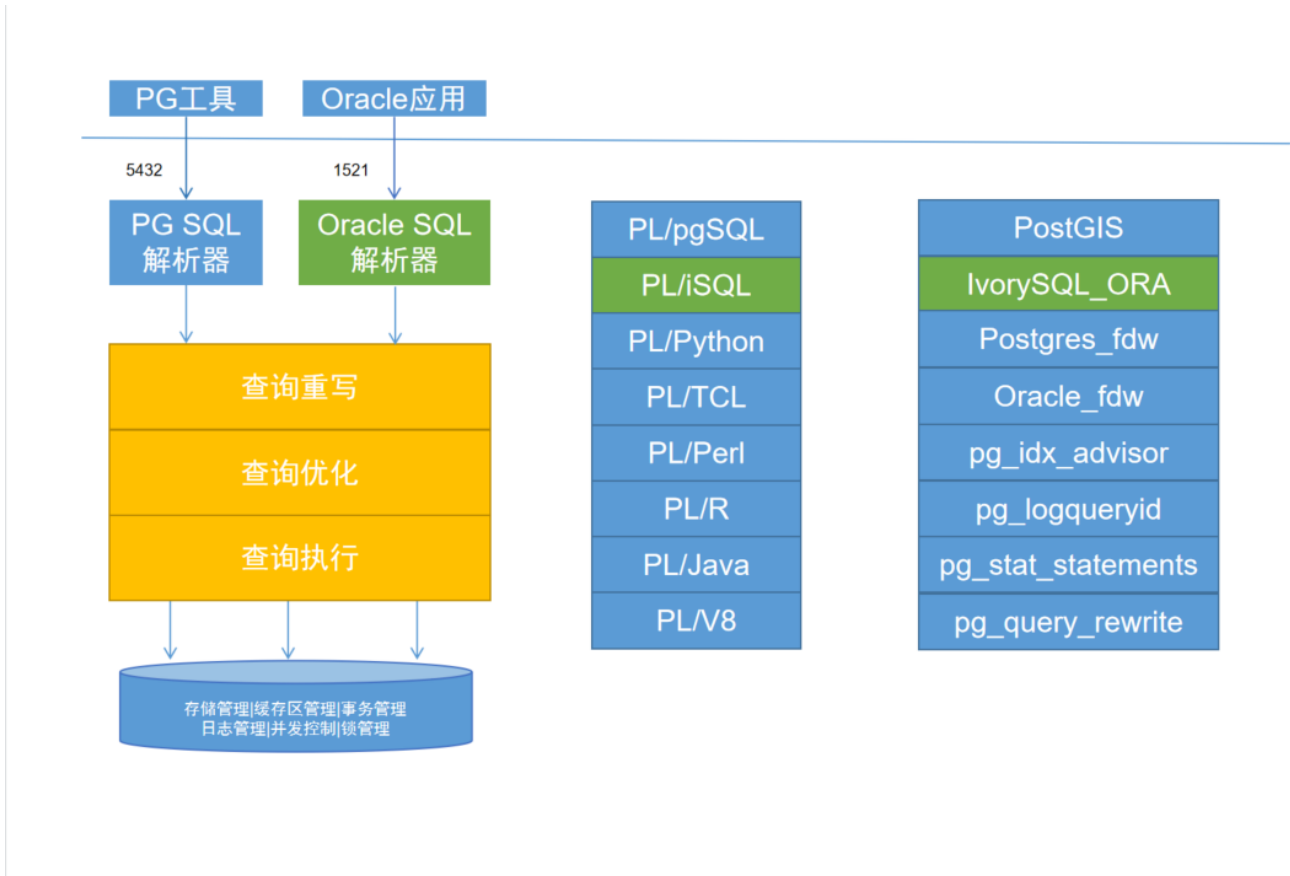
PG工具

Oracle应用

5432

1521

PG SQL 解析器

Oracle SQL 解析器

查询重写

查询优化

查询执行

存储管理|缓存区管理|事务管理
日志管理|并发控制|锁管理

PL/pgSQL
PL/iSQL
PL/Python
PL/TCL
PL/Perl
PL/R
PL/Java
PL/V8

PostGIS
IvorySQL_ORA
Postgres_fdw
Oracle_fdw
pg_idx_advisor
pg_logqueryid
pg_stat_statements
pg_query_rewrite